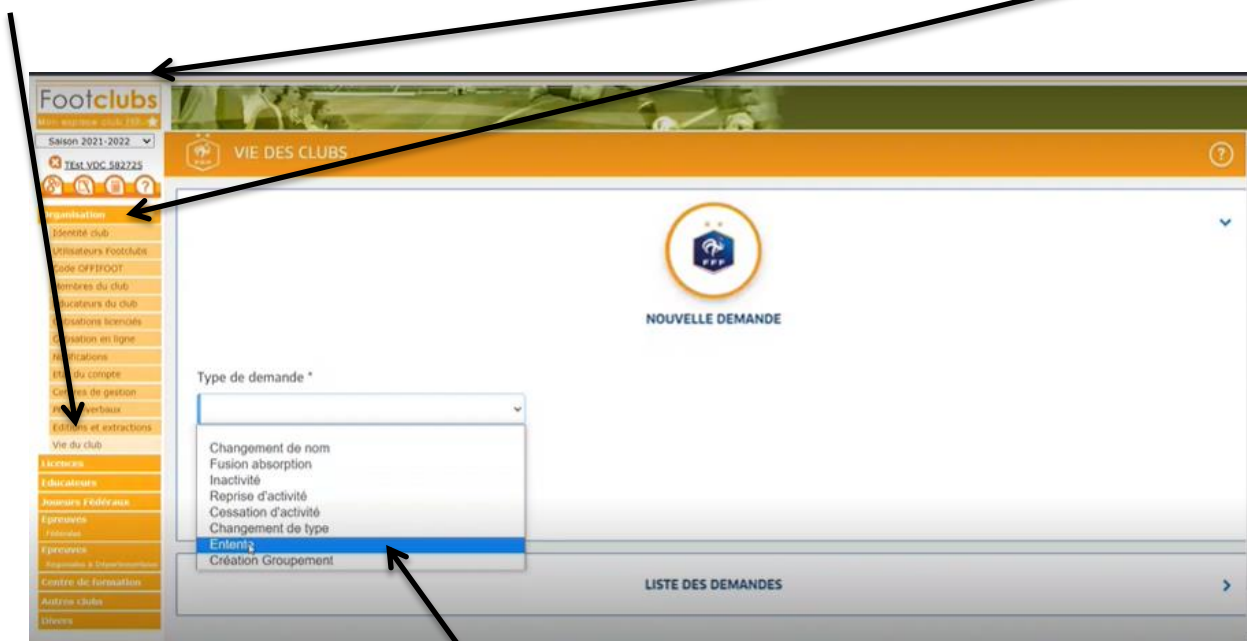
Footclubs
Mon espace club FFF

Saison 2021-2022

TEst VDC 582725

Organisation
Identité club
Utilisateurs Footclubs
Code OFFIFOOT
Membres du club
Educateurs du club
Cessations licenciés
Cessation en ligne
Notifications
Etat du compte
Centres de gestion
Procès-verbaux
Editions et extractions
Vie du club
Licences
Educateurs
Joueurs Fédéraux
Epreuves
Fédérales
Epreuves
Régionales & Départementales
Centre de formation
Autres clubs
Divers

VIE DES CLUBS

FFF

NOUVELLE DEMANDE

Type de demande *

Changement de nom
Fusion absorption
Inactivité
Reprise d'activité
Cessation d'activité
Changement de type
Entente
Création Groupement

LISTE DES DEMANDES